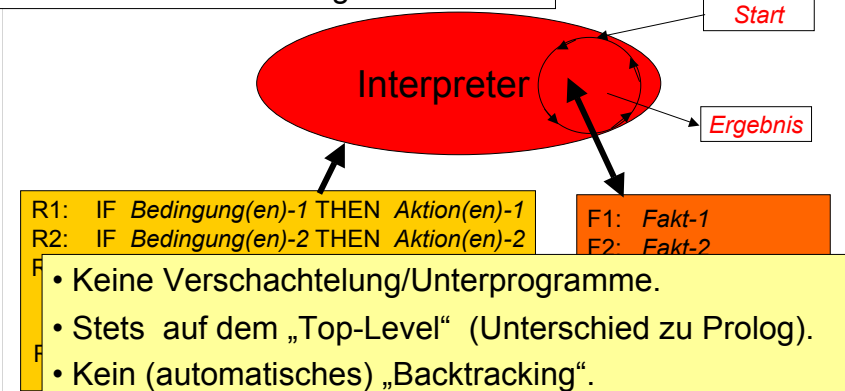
Start

Interpreter

Ergebnis

R1: IF *Bedingung(en)-1* THEN *Aktion(en)-1*
R2: IF *Bedingung(en)-2* THEN *Aktion(en)-2*

F1: *Fakt-1*
F2: *Fakt-2*

• Keine Verschachtelung/Unterprogramme.
• Stets auf dem „Top-Level“ (Unterschied zu Prolog).
• Kein (automatisches) „Backtracking“.